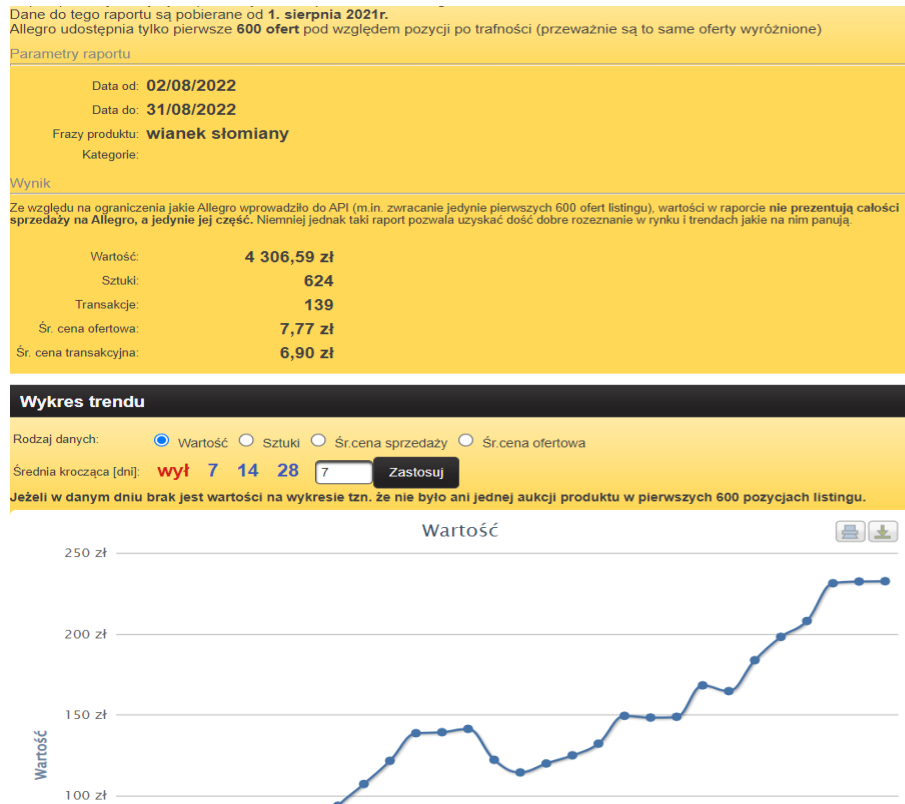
Dane do tego raportu są pobierane od **1. sierpnia 2021r.**
Allegro udostępnia tylko pierwsze **600 ofert** pod względem pozycji po trafności (przeważnie są to same oferty wyróżnione)

Parametry raportu

Data od: 02/08/2022
Data do: 31/08/2022
Frazy produktu: wianek słomiany
Kategorie:

Wynik

Ze względu na ograniczenia jakie Allegro wprowadziło do API (m.in. zwracanie jedynie pierwszych 600 ofert listingu), wartości w raporcie **nie prezentują całości sprzedaży na Allegro, a jedynie jej część.** Niemniej jednak taki raport pozwala uzyskać dość dobre rozeznanie w rynku i trendach jakie na nim panują.

| | |
|---|---|
| Wartość: | 4 306,59 zł |
| Sztuki: | 624 |
| Transakcje: | 139 |
| Śr. cena ofertowa: | 7,77 zł |
| Śr. cena transakcyjna: | 6,90 zł |

Wykres trendu

Rodzaj danych: Wartość Sztuki Śr.cena sprzedaży Śr.cena ofertowa

Średnia krocząca [dni]: wył 7 14 28 7 Zastosuj

**Jeżeli w danym dniu brak jest wartości na wykresie tzn. że nie było ani jednej aukcji produktu w pierwszych 600 pozycjach listingu.**

Wartość

250 zł
200 zł
150 zł
100 zł
Wartość